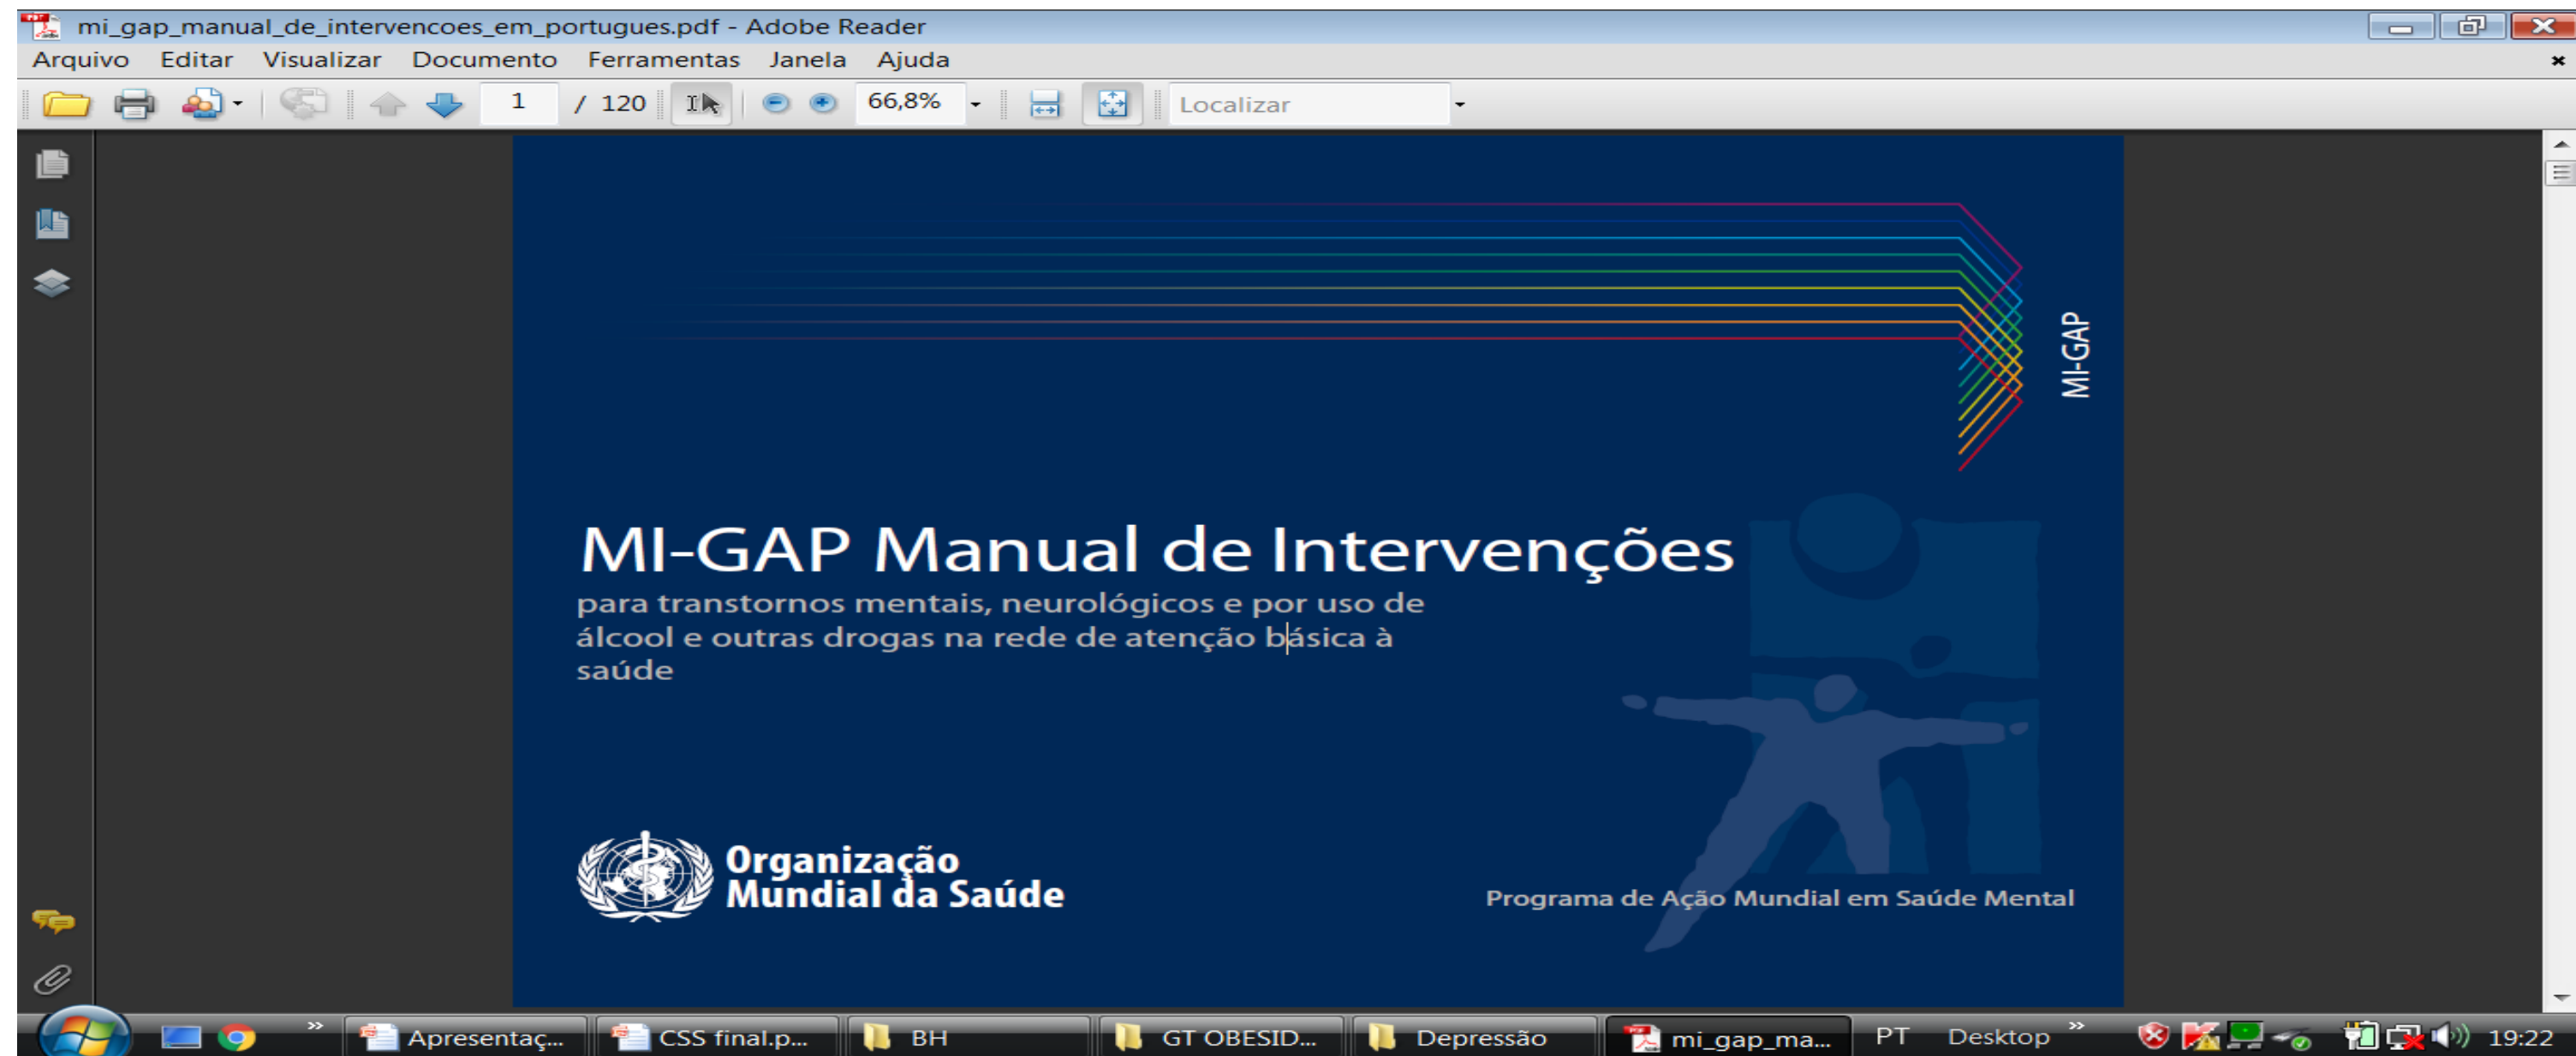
mi_gap_manual_de_intervencoes_em_portugues.pdf - Adobe Reader

Arquivo Editar Visualizar Documento Ferramentas Janela Ajuda

1 / 120 66,8% Localizar

MI-GAP

MI-GAP Manual de Intervenções

para transtornos mentais, neurológicos e por uso de álcool e outras drogas na rede de atenção básica à saúde

Organização Mundial da Saúde

Programa de Ação Mundial em Saúde Mental

Apresentaç... CSS final.p... BH GT OBESID... Depressão mi_gap_ma... PT Desktop 19:22